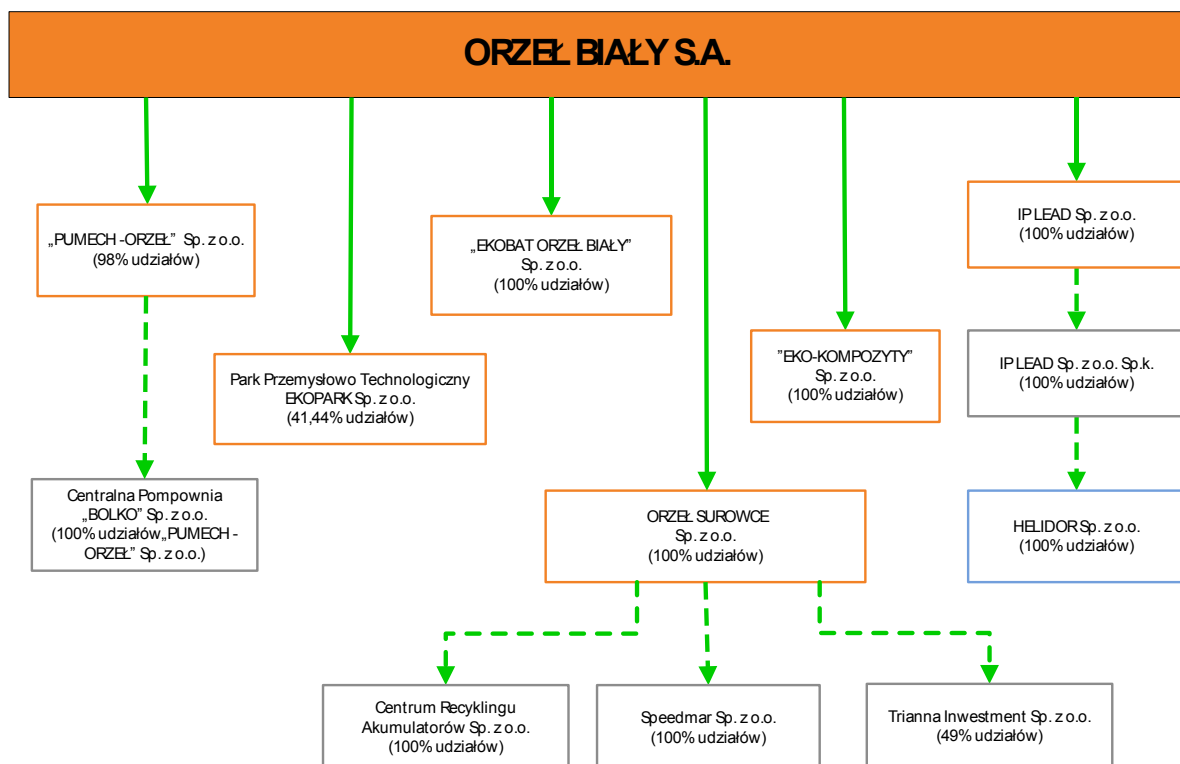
ORZEŁ BIAŁY S.A.

„PUMECH -ORZEŁ" Sp. z o.o. (98% udziałów)

Centralna Pompownia „BOLKO" Sp. z o.o. (100% udziałów„PUMECH - ORZEŁ" Sp. z o.o.)

Park Przemysłowo Technologiczny EKOPARK Sp. z o.o. (41,44% udziałów)

„EKOBAT ORZEŁ BIAŁY" Sp. z o.o. (100% udziałów)

ORZEŁ SUROWCE Sp. z o.o. (100% udziałów)

"EKO-KOMPOZYTY" Sp. z o.o. (100% udziałów)

IP LEAD Sp. z o.o. (100% udziałów)

IP LEAD Sp. z o.o. Sp.k. (100% udziałów)

HELIDOR Sp. z o.o. (100% udziałów)

Centrum Recyklingu Akumulatorów Sp. z o.o. (100% udziałów)

Speedmar Sp. z o.o. (100% udziałów)

Trianna Inwestment Sp. z o.o. (49% udziałów)